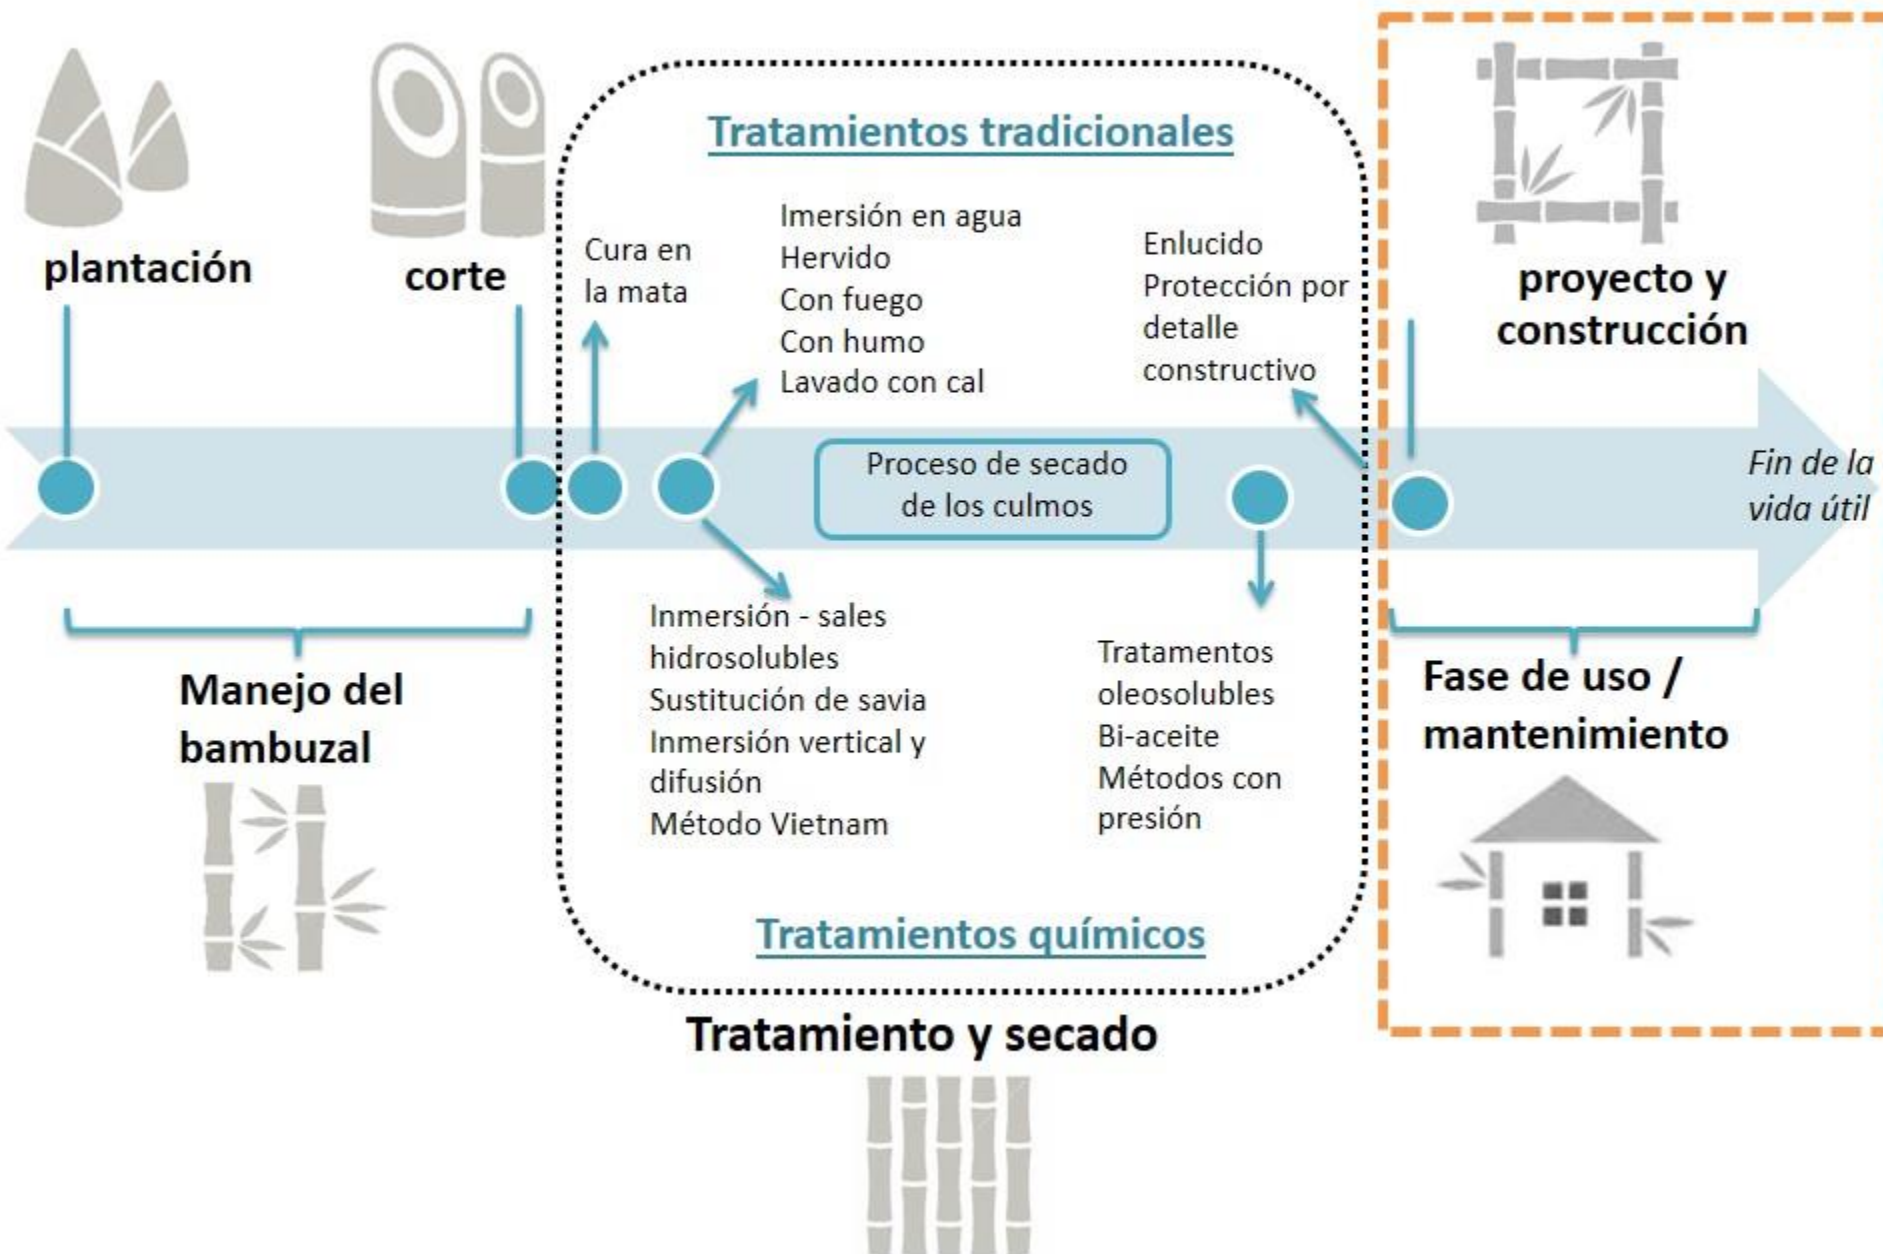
plantación

corte

Tratamientos tradicionales

Cura en la mata

Imersión en agua
Hervido
Con fuego
Con humo
Lavado con cal

Enlucido
Protección por detalle constructivo

proyecto y construcción

Proceso de secado de los culmos

Fin de la vida útil

Inmersión - sales hidrosolubles
Sustitución de savia
Inmersión vertical y difusión
Método Vietnam

Tratamentos oleosolubles
Bi-aceite
Métodos con presión

Manejo del bambuzal

Fase de uso / mantenimiento

Tratamientos químicos

Tratamiento y secado